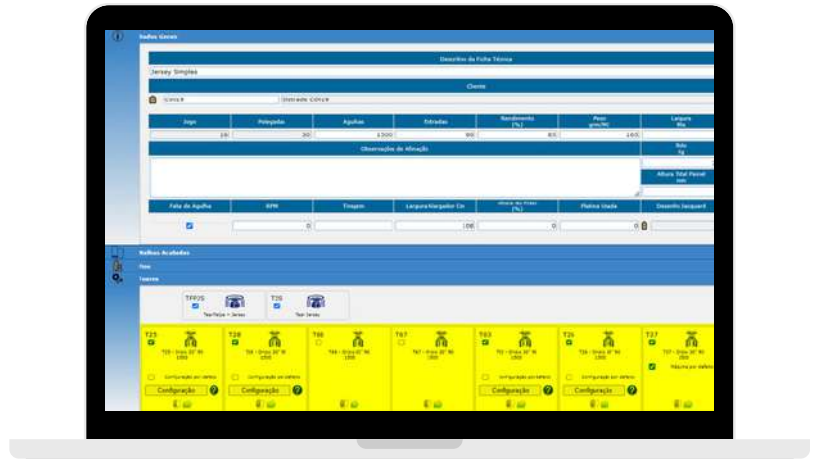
Dados Gerais

Descrição da Ficha Técnica

Jersey Singles

Cliente

Cotcor | Unidade Cotcor

| Jogo | Polegadas | Agulhas | Entradas | Rendimento (%) | Peso gr/m² | Largura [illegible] |
|---|---|---|---|---|---|---|
| 26 | 30 | 1000 | 90 | 85 | 165 | |

Observações de Afinação

Rolo Kg

Altura Total Pavrel mm

| Falta de Agulha | RPM | Tiragem | Largura Alargador Cm | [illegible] (%) | Platina Usada | Desenho Jacquard |
|---|---|---|---|---|---|---|
| | 0 | | 0 | 0 | 0 | |

Malhas Acabadas

Fios

Teares

TFP25 Tear Malhas + Jersey

T20 Tear Jersey

T25 T25 - Diâm 30" 90 1000 Configuração por defeito Configuração

T28 T28 - Diâm 30" 90 1000 Configuração por defeito Configuração

T66 T66 - Diâm 30" 90 1000

T67 T67 - Diâm 30" 90 1000

T93 T93 - Diâm 30" 90 1000 Configuração por defeito Configuração

T26 T26 - Diâm 30" 90 1000 Configuração por defeito Configuração

T27 T27 - Diâm 30" 90 1000 Máquina por defeito